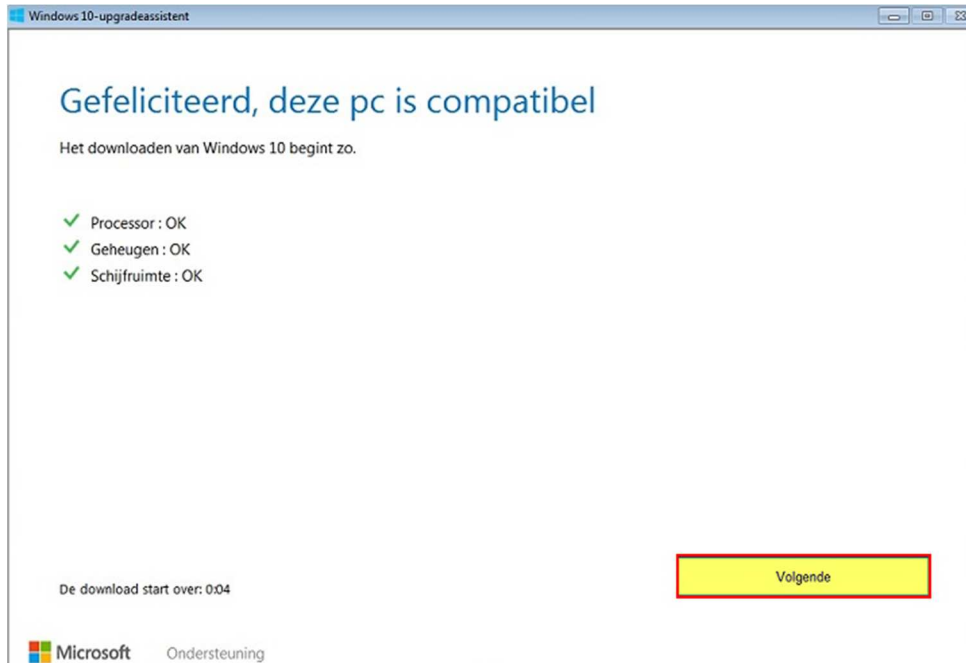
Windows 10-upgradeassistent

Gefeliciteerd, deze pc is compatibel

Het downloaden van Windows 10 begint zo.

Processor : OK
Geheugen : OK
Schijfruimte : OK

De download start over: 0:04

Volgende

Microsoft Ondersteuning